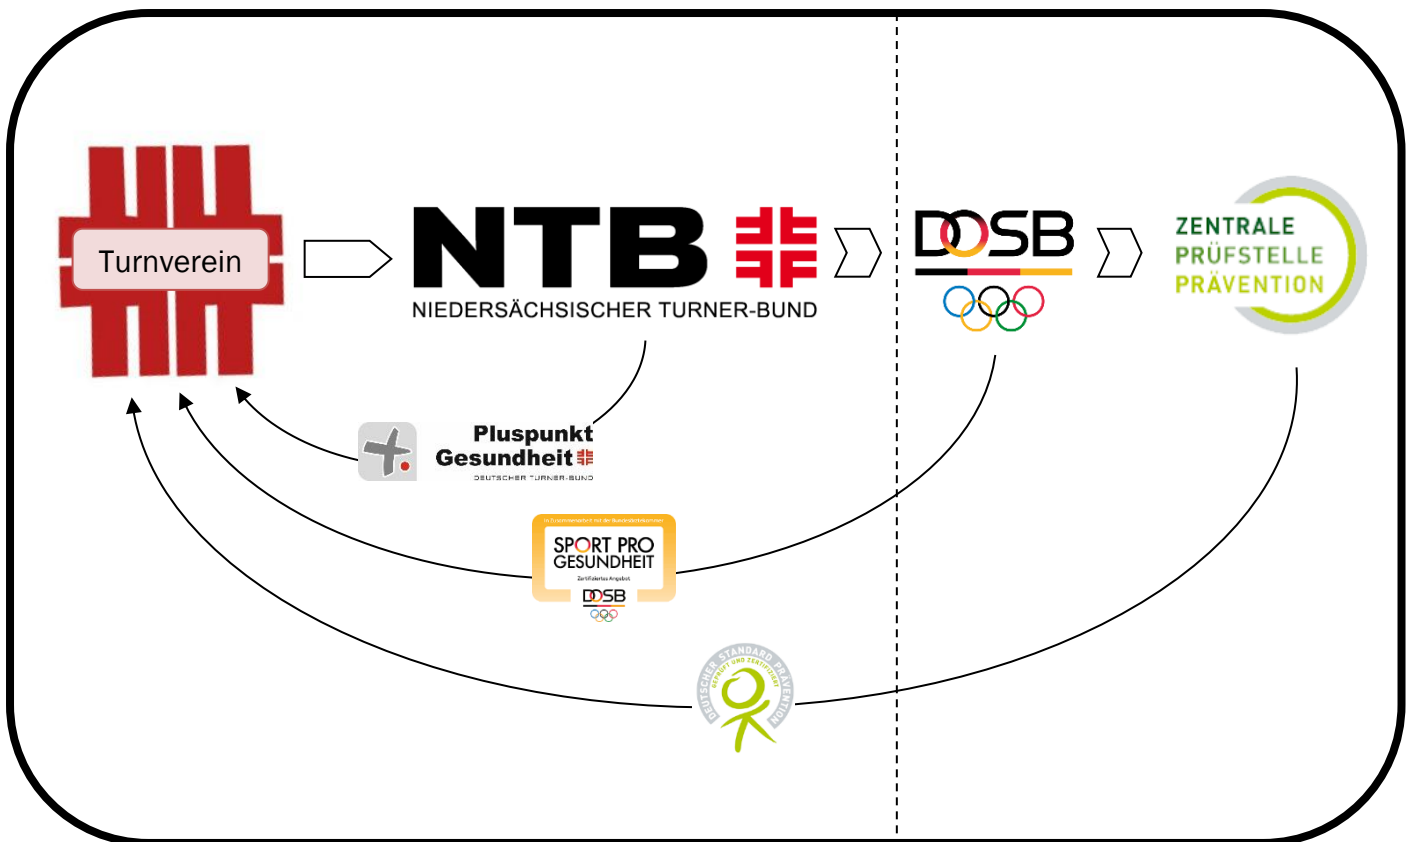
Turnverein

NTB

NIEDERSÄCHSISCHER TURNER-BUND

DOSB

ZENTRALE
PRÜFSTELLE
PRÄVENTION

Pluspunkt
Gesundheit
DEUTSCHER TURNER-BUND

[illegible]
SPORT PRO
GESUNDHEIT
Zertifiziertes Angebot
DOSB

DEUTSCHER STANDARD PRÄVENTION
GEPRÜFT UND ZERTIFIZIERT